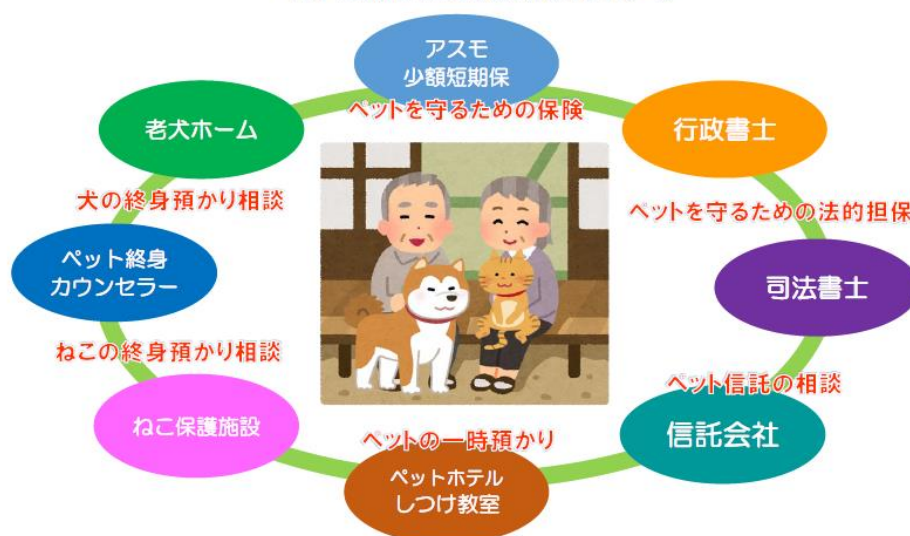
アスモ
少額短期保

ペットを守るための保険

老犬ホーム

行政書士

犬の終身預かり相談

ペットを守るための法的担保

ペット終身
カウンセラー

司法書士

ねこの終身預かり相談

ペット信託の相談

ねこ保護施設

ペットの一時預かり

信託会社

ペットホテル
しつけ教室